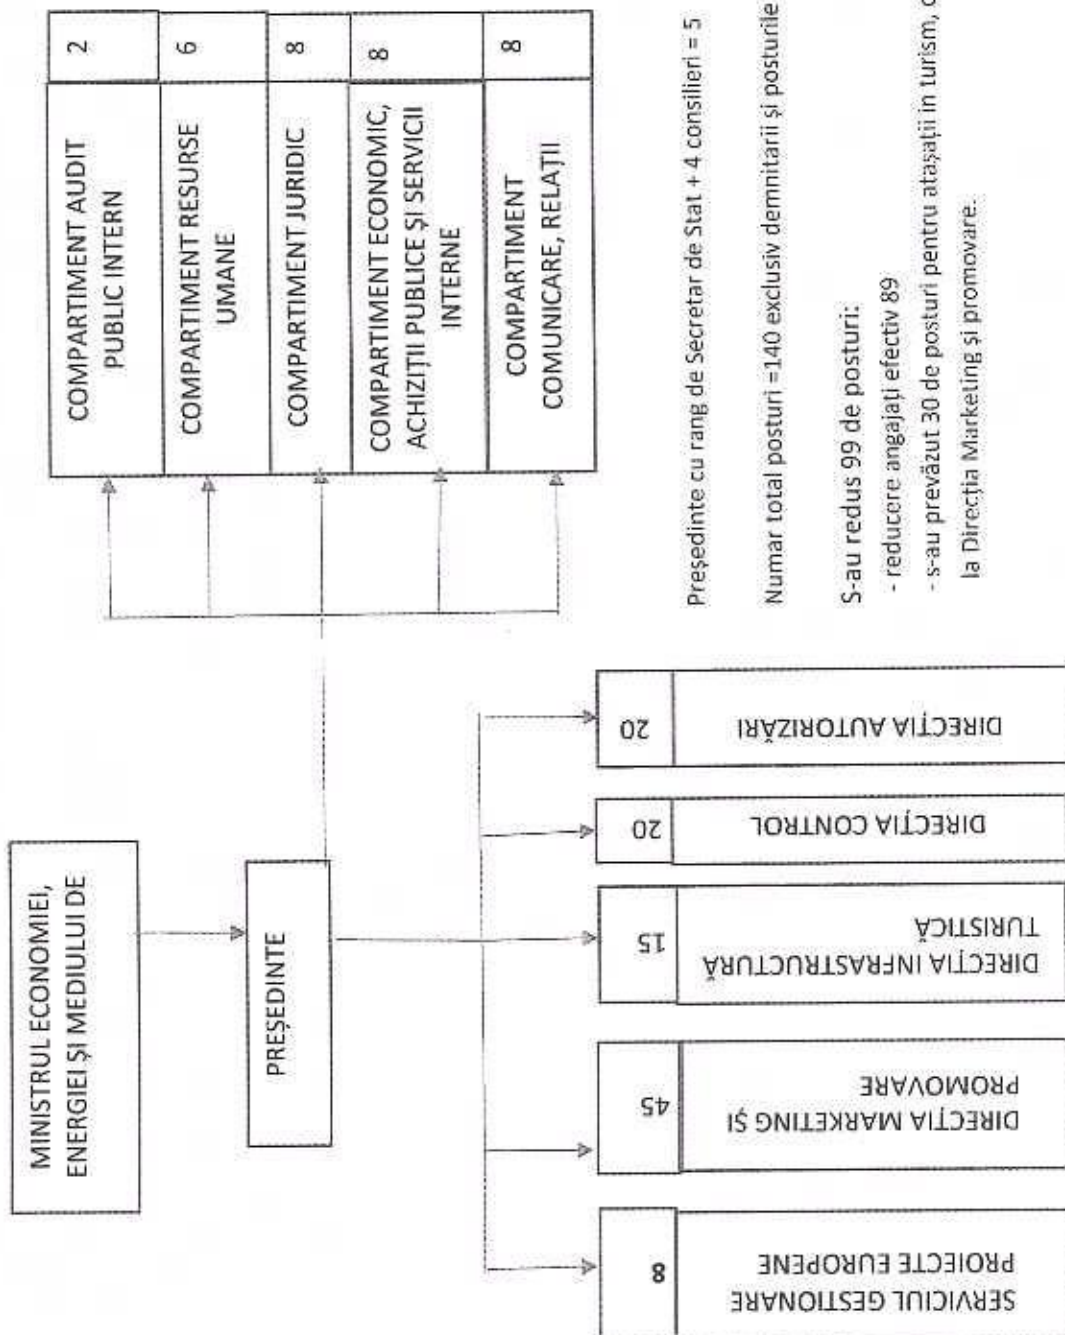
MINISTRUL ECONOMIEI, ENERGIEI ȘI MEDIULUI DE

PREȘEDINTE

| COMPARTIMENT AUDIT PUBLIC INTERN | 2 |
|---|---|
| COMPARTIMENT RESURSE UMANE | 6 |
| COMPARTIMENT JURIDIC | 8 |
| COMPARTIMENT ECONOMIC, ACHIZIȚII PUBLICE ȘI SERVICII INTERNE | 8 |
| COMPARTIMENT COMUNICARE, RELAȚII | 8 |

| DIRECȚIA AUTORIZĂRI | 20 |
|---|---|
| DIRECȚIA CONTROL | 20 |
| DIRECȚIA INFRASTRUCTURĂ TURISTICĂ | 15 |
| DIRECȚIA MARKETING ȘI PROMOVARE | 45 |
| SERVICIUL GESTIONARE PROIECTE EUROPENE | 8 |

Președinte cu rang de Secretar de Stat + 4 consilieri = 5

Numar total posturi =140 exclusiv demnitarii și posturile

S-au redus 99 de posturi:
- reducere angajați efectiv 89
- s-au prevăzut 30 de posturi pentru atașații în turism, c
la Direcția Marketing și promovare.